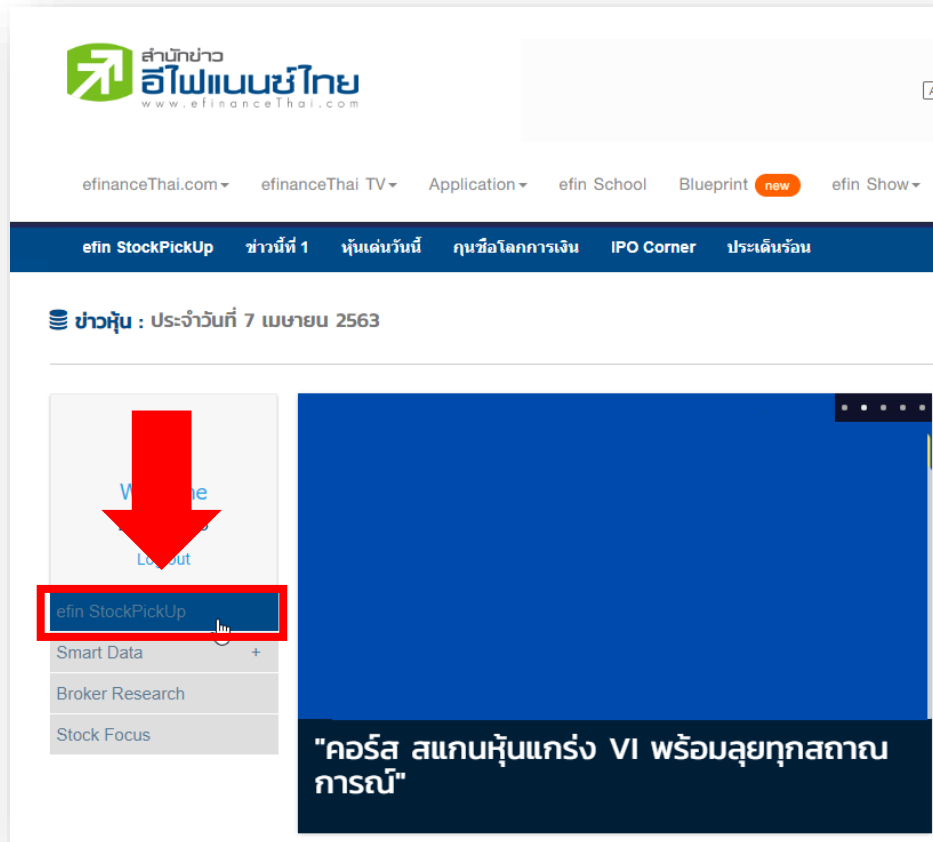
สำนักข่าว
อีไฟแนนซ์ไทย
www.efinanceThai.com

efinanceThai.com ▾ efinanceThai TV ▾ Application ▾ efin School Blueprint new efin Show ▾

efin StockPickUp ข่าวนี้ที่ 1 หุ้นเด่นวันนี้ กุนซือโลกการเงิน IPO Corner ประเด็นร้อน

ข่าวหุ้น : ประจำวันที่ 7 เมษายน 2563

W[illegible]me
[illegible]
Lo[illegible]out

efin StockPickUp
Smart Data +
Broker Research
Stock Focus

"คอร์ส สแกนหุ้นแกร่ง VI พร้อมลุยทุกสถาณการณ์"